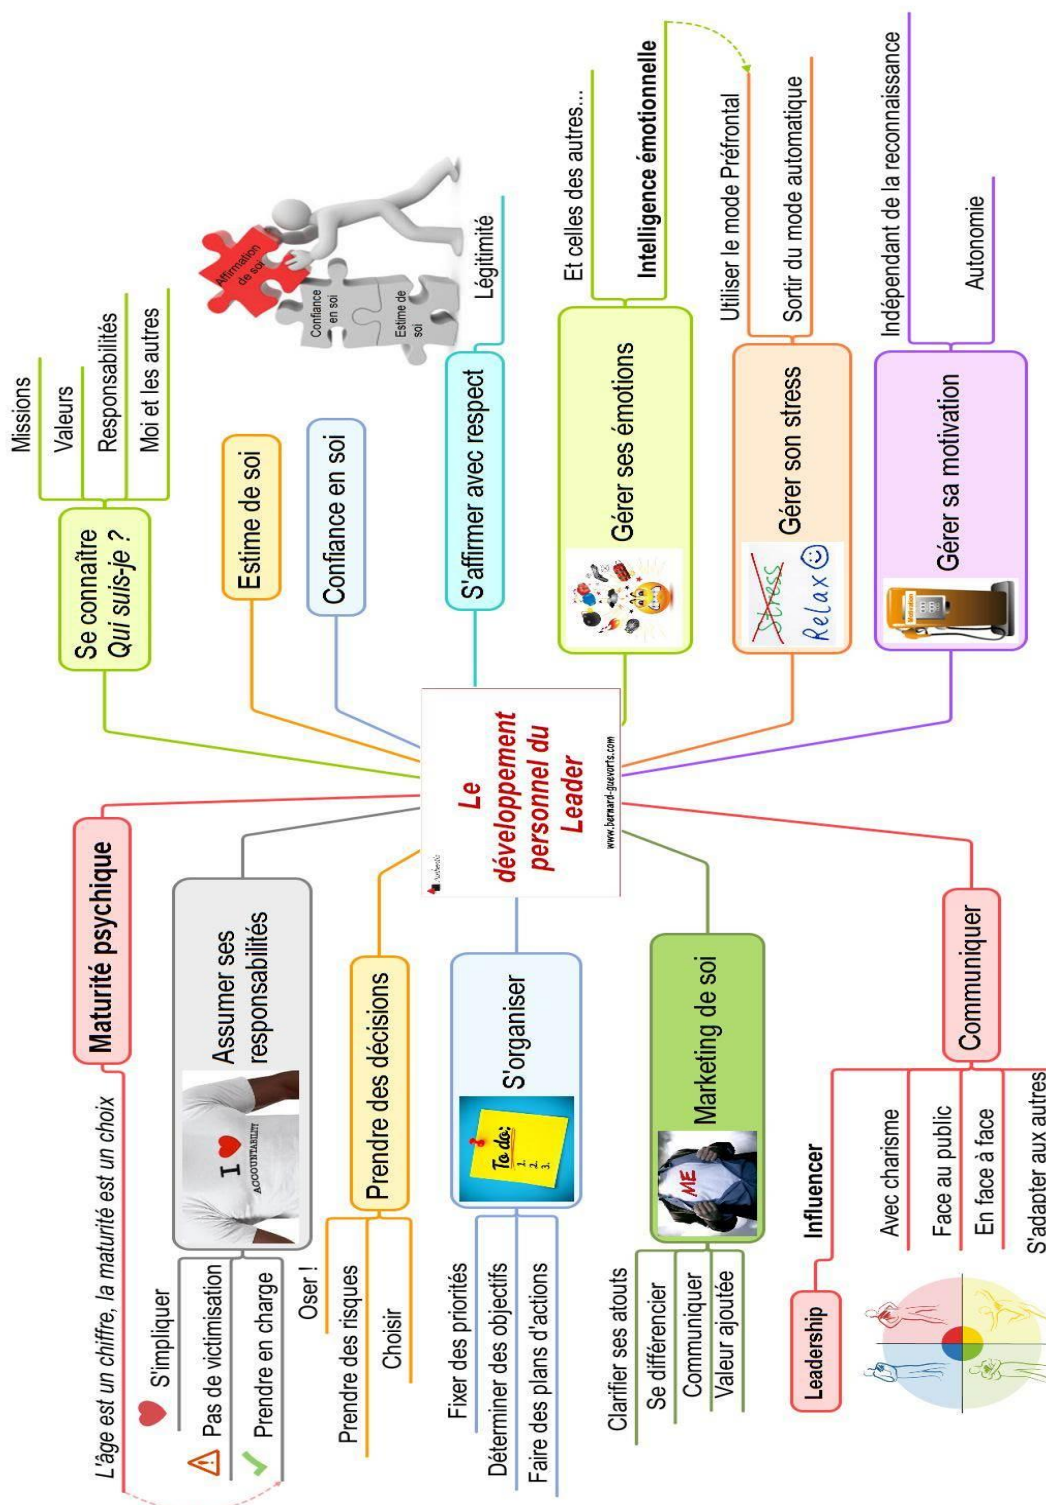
Le développement personnel du Leader
www.bernard-goevorts.com

Se connaître
Qui suis-je ?
Missions
Valeurs
Responsabilités
Moi et les autres

Estime de soi

Confiance en soi

S'affirmer avec respect
Légitimité
Affirmation de soi
Confiance en soi
Estime de soi

Gérer ses émotions
Intelligence émotionnelle
Et celles des autres...

Gérer son stress
Stress
Relax
Utiliser le mode Préfrontal
Sortir du mode automatique

Gérer sa motivation
Indépendant de la reconnaissance
Autonomie

Maturité psychique
L'âge est un chiffre, la maturité est un choix

Assumer ses responsabilités
I ♥ ACCOUNTABILITY
S'impliquer
Pas de victimisation
Prendre en charge

Prendre des décisions
Oser !
Prendre des risques
Choisir

S'organiser
To do:
1.
2.
3.
Fixer des priorités
Déterminer des objectifs
Faire des plans d'actions

Marketing de soi
ME
Clarifier ses atouts
Se différencier
Communiquer
Valeur ajoutée

Communiquer
Avec charisme
Face au public
En face à face
S'adapter aux autres
Influencer
Leadership